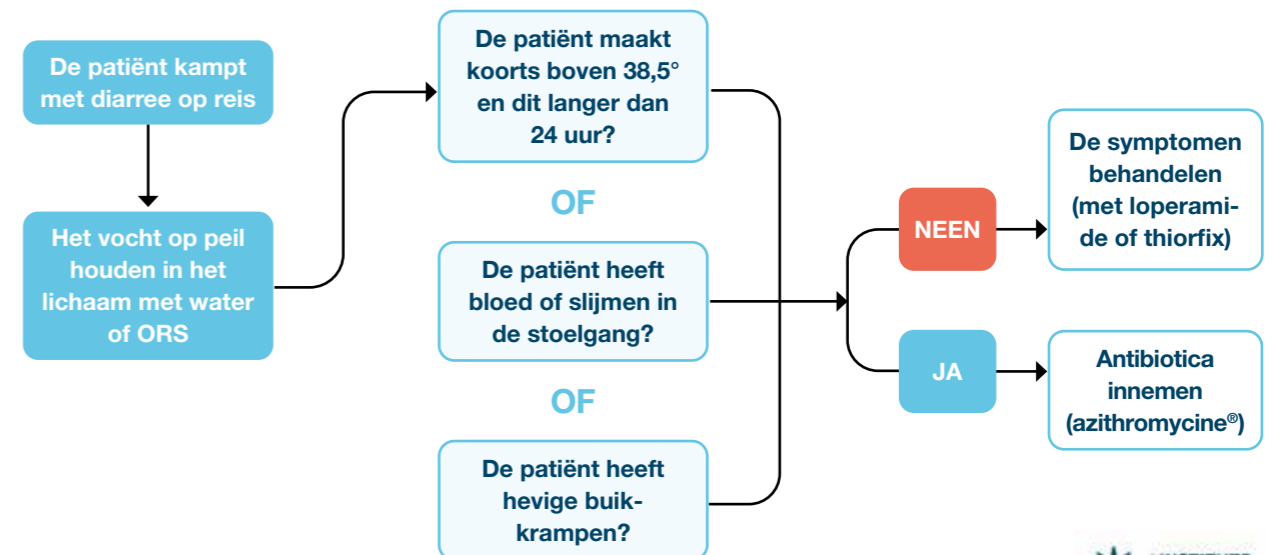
De patiënt kampt met diarree op reis

Het vocht op peil houden in het lichaam met water of ORS

De patiënt maakt koorts boven 38,5° en dit langer dan 24 uur?

OF

De patiënt heeft bloed of slijmen in de stoelgang?

OF

De patiënt heeft hevige buikkrampen?

NEEN

De symptomen behandelen (met loperamide of thiorfix)

JA

Antibiotica innemen (azithromycine®)

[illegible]